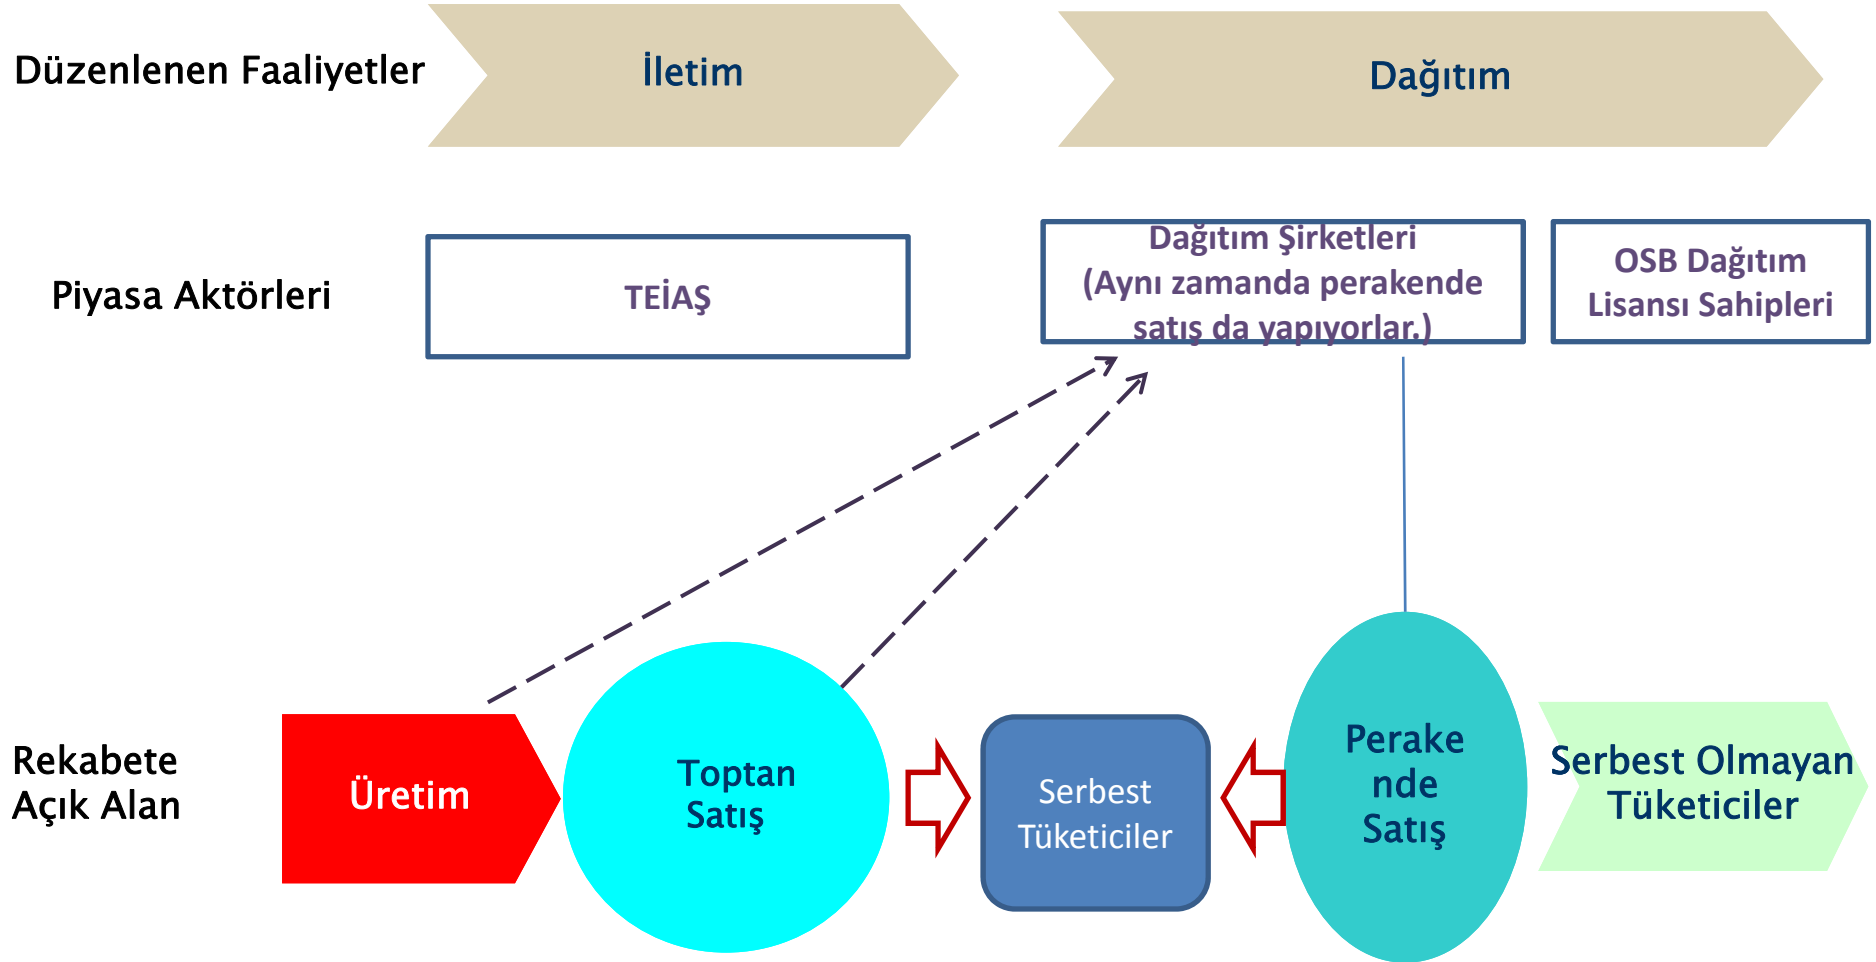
Düzenlenen Faaliyetler

İletim

Dağıtım

Piyasa Aktörleri

TEİAŞ

Dağıtım Şirketleri (Aynı zamanda perakende satış da yapıyorlar.)

OSB Dağıtım Lisansı Sahipleri

Rekabete Açık Alan

Üretim

Toptan Satış

Serbest Tüketiciler

Perake nde Satış

Serbest Olmayan Tüketiciler